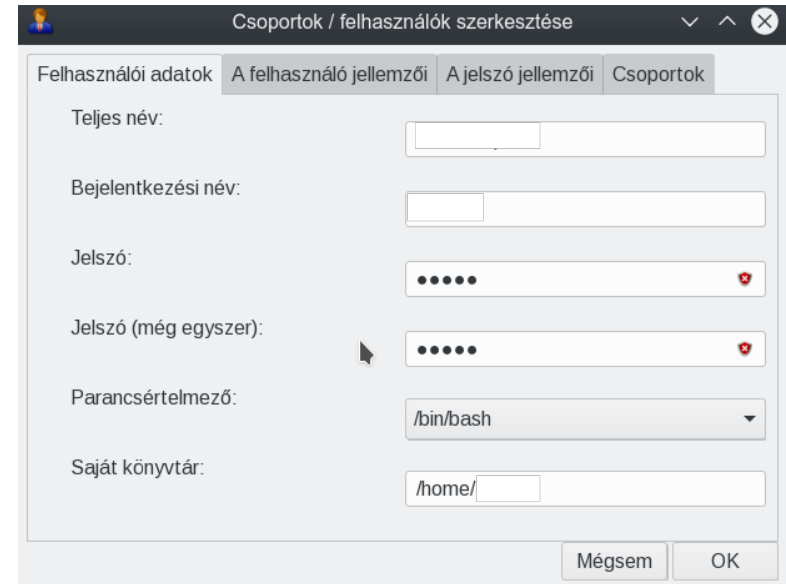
Csoportok / felhasználók szerkesztése

Felhasználói adatok | A felhasználó jellemzői | A jelszó jellemzői | Csoportok

Teljes név:

Bejelentkezési név:

Jelszó: •••••

Jelszó (még egyszer): •••••

Parancsértelmező: /bin/bash

Saját könyvtár: /home/

Mégsem OK